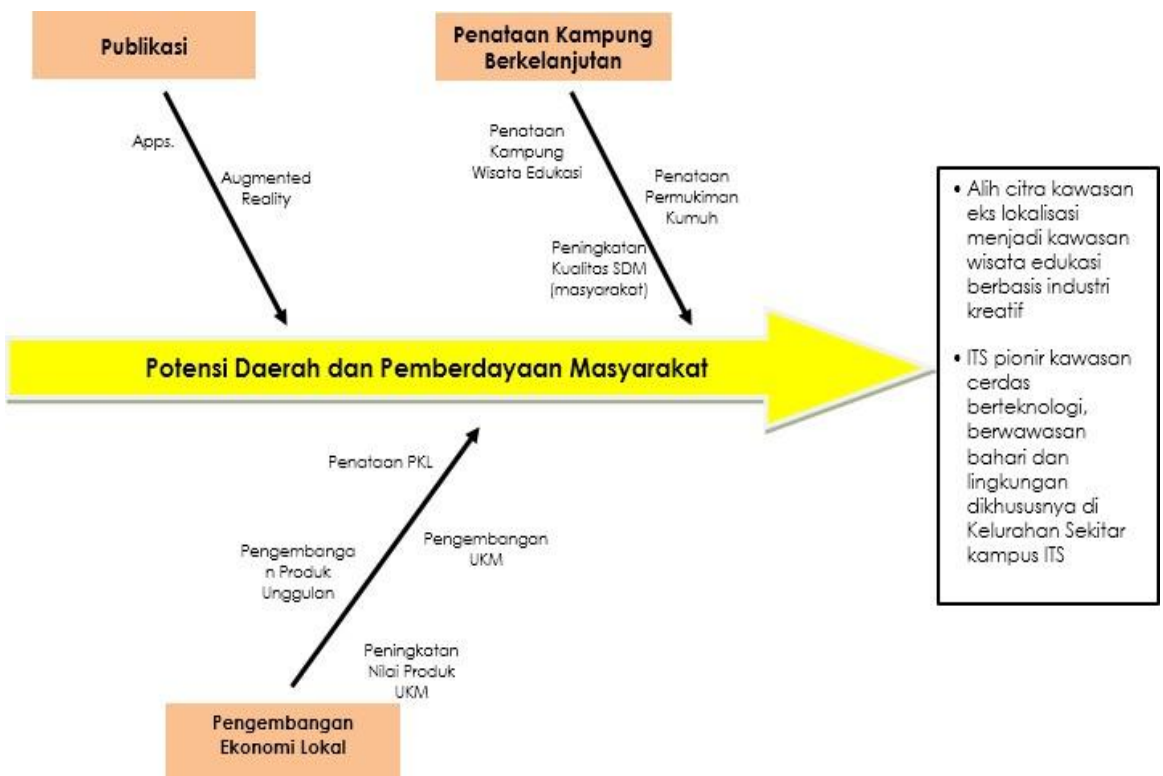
Publikasi

Apps.

Augmented Reality

Penataan Kampung Berkelanjutan

Penataan Kampung Wisata Edukasi

Penataan Permukiman Kumuh

Peningkatan Kualitas SDM (masyarakat)

Potensi Daerah dan Pemberdayaan Masyarakat

Penataan PKL

Pengembangan Produk Unggulan

Pengembangan UKM

Peningkatan Nilai Produk UKM

Pengembangan Ekonomi Lokal

• Alih citra kawasan eks lokalisasi menjadi kawasan wisata edukasi berbasis industri kreatif

• ITS pionir kawasan cerdas berteknologi, berwawasan bahari dan lingkungan dikhususnya di Kelurahan Sekitar kampus ITS